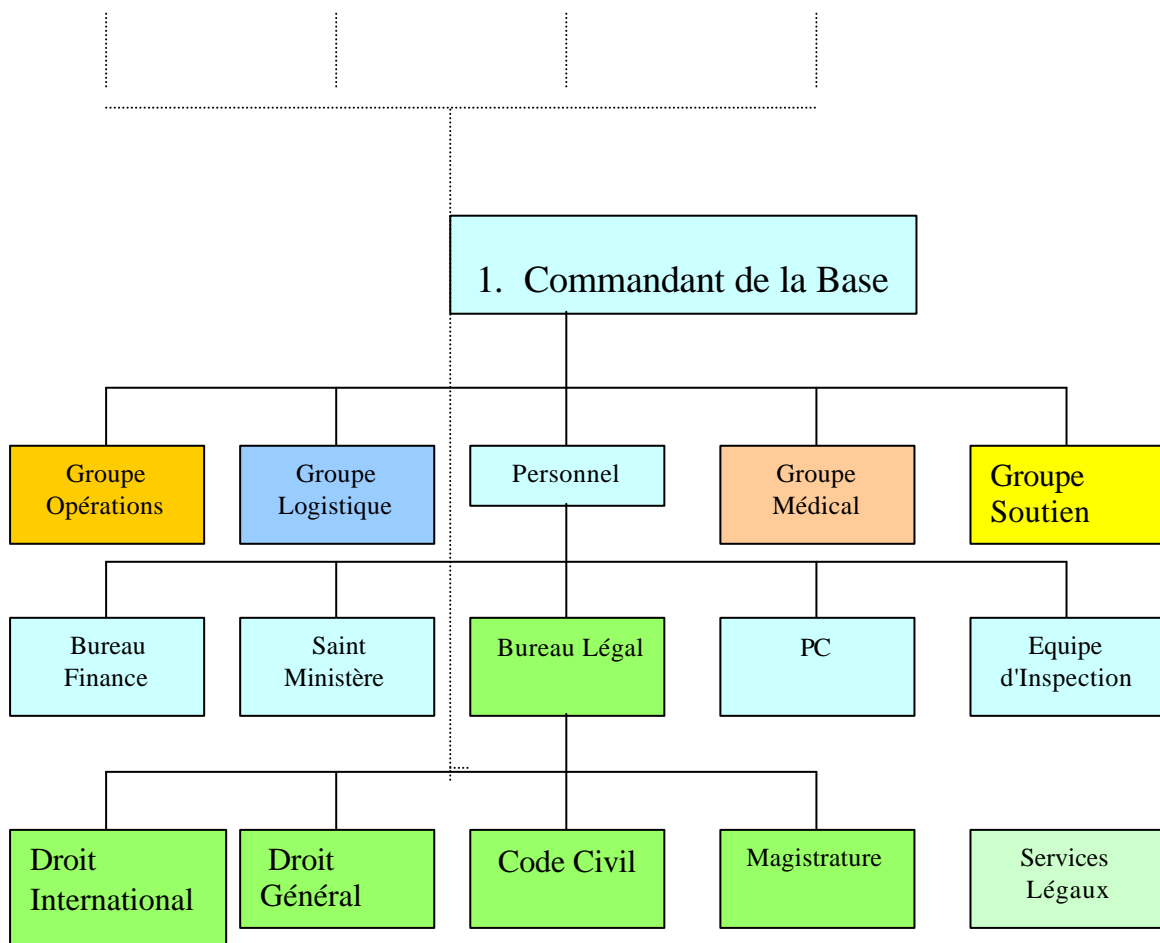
1. Commandant de la Base

Groupe Opérations

Groupe Logistique

Personnel

Groupe Médical

Groupe Soutien

Bureau Finance

Saint Ministère

Bureau Légal

PC

Equipe d'Inspection

Droit International

Droit Général

Code Civil

Magistrature

Services Légaux